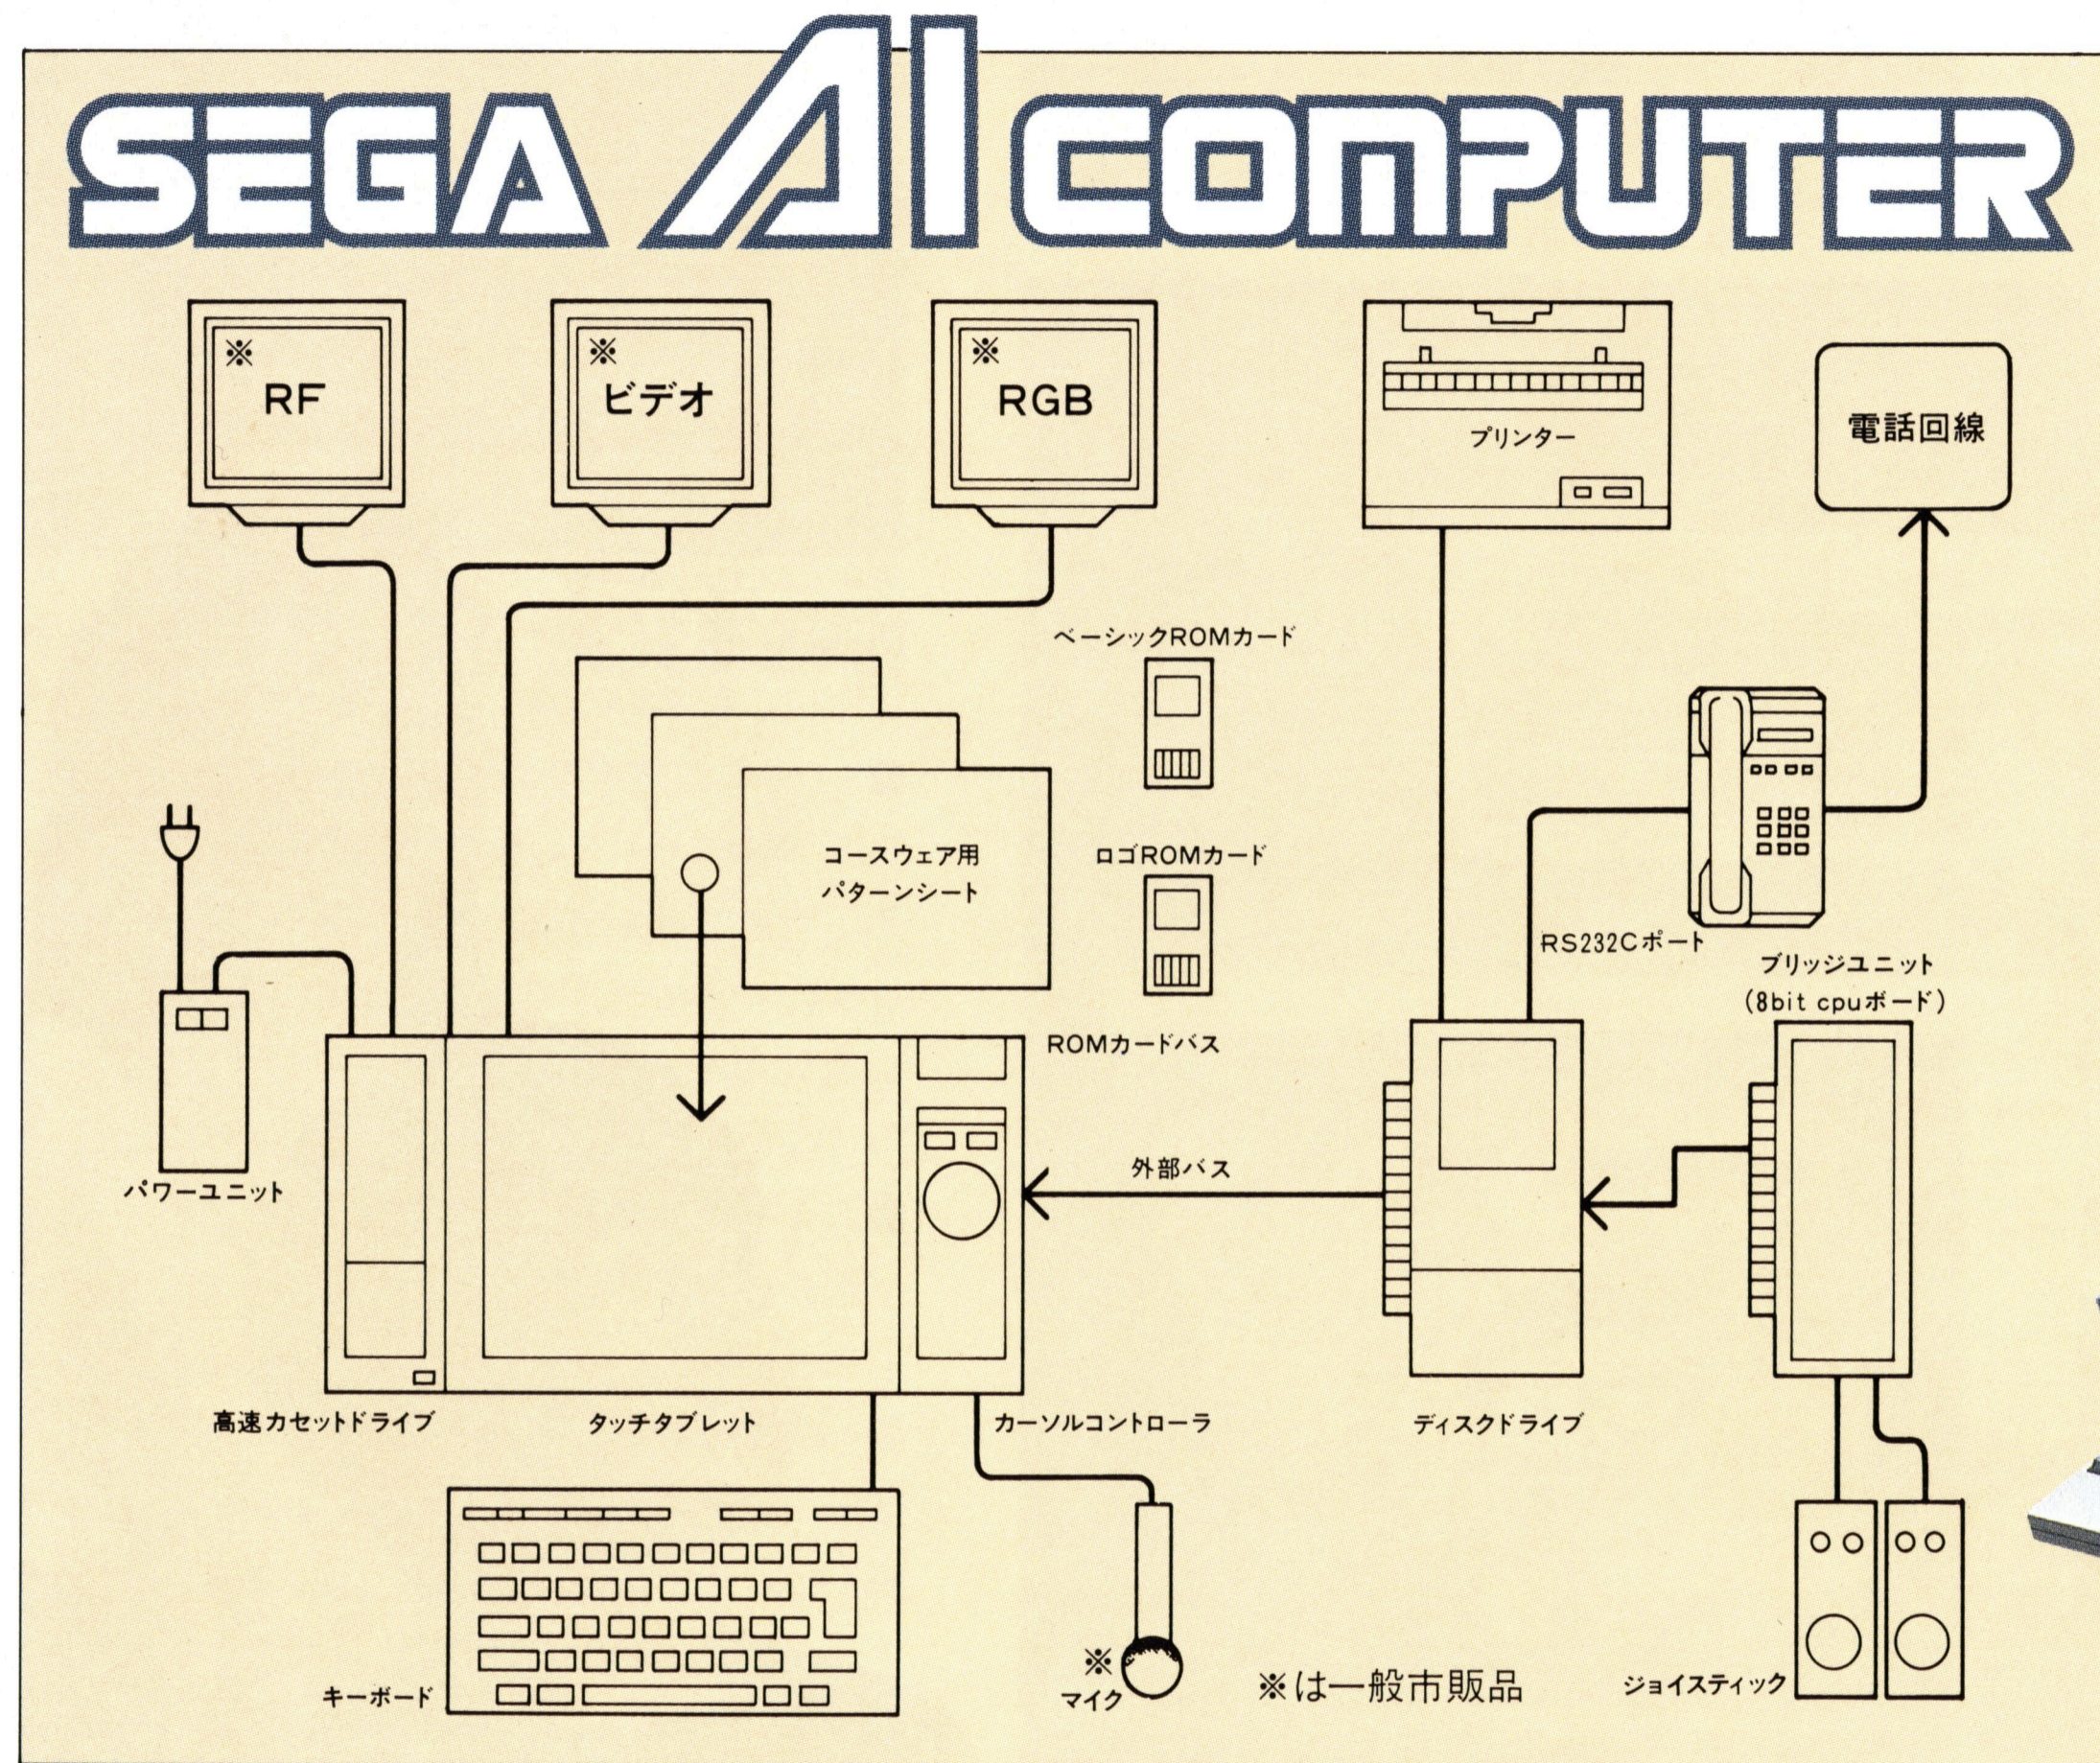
SEGA AI COMPUTER

※ RF

※ ビデオ

※ RGB

プリンター

電話回線

ベーシックROMカード

コースウェア用
パターンシート

ロゴROMカード

RS232Cポート

ブリッジユニット
(8bit cpuボード)

ROMカードバス

外部バス

パワーユニット

高速カセットドライブ

タッチタブレット

カーソルコントローラ

ディスクドライブ

キーボード

※
マイク

※は一般市販品

ジョイスティック